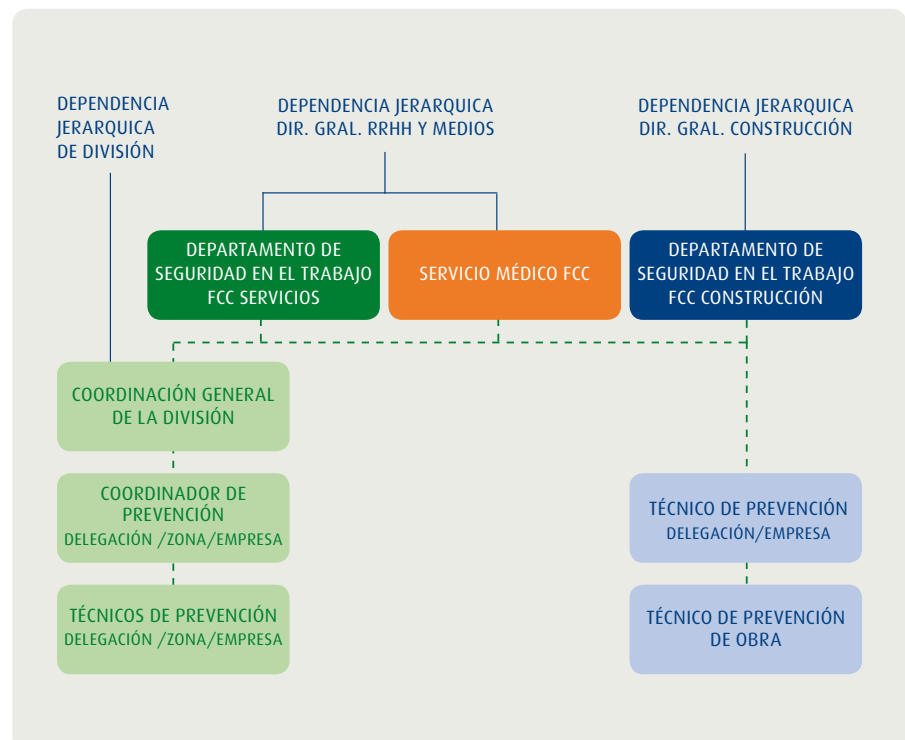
DEPENDENCIA JERARQUICA DE DIVISIÓN

DEPENDENCIA JERARQUICA DIR. GRAL. RRHH Y MEDIOS

DEPENDENCIA JERARQUICA DIR. GRAL. CONSTRUCCIÓN

DEPARTAMENTO DE SEGURIDAD EN EL TRABAJO FCC SERVICIOS

SERVICIO MÉDICO FCC

DEPARTAMENTO DE SEGURIDAD EN EL TRABAJO FCC CONSTRUCCIÓN

COORDINACIÓN GENERAL DE LA DIVISIÓN

COORDINADOR DE PREVENCIÓN
DELEGACIÓN /ZONA/EMPRESA

TÉCNICOS DE PREVENCIÓN
DELEGACIÓN /ZONA/EMPRESA

TÉCNICO DE PREVENCIÓN
DELEGACIÓN/EMPRESA

TÉCNICO DE PREVENCIÓN DE OBRA